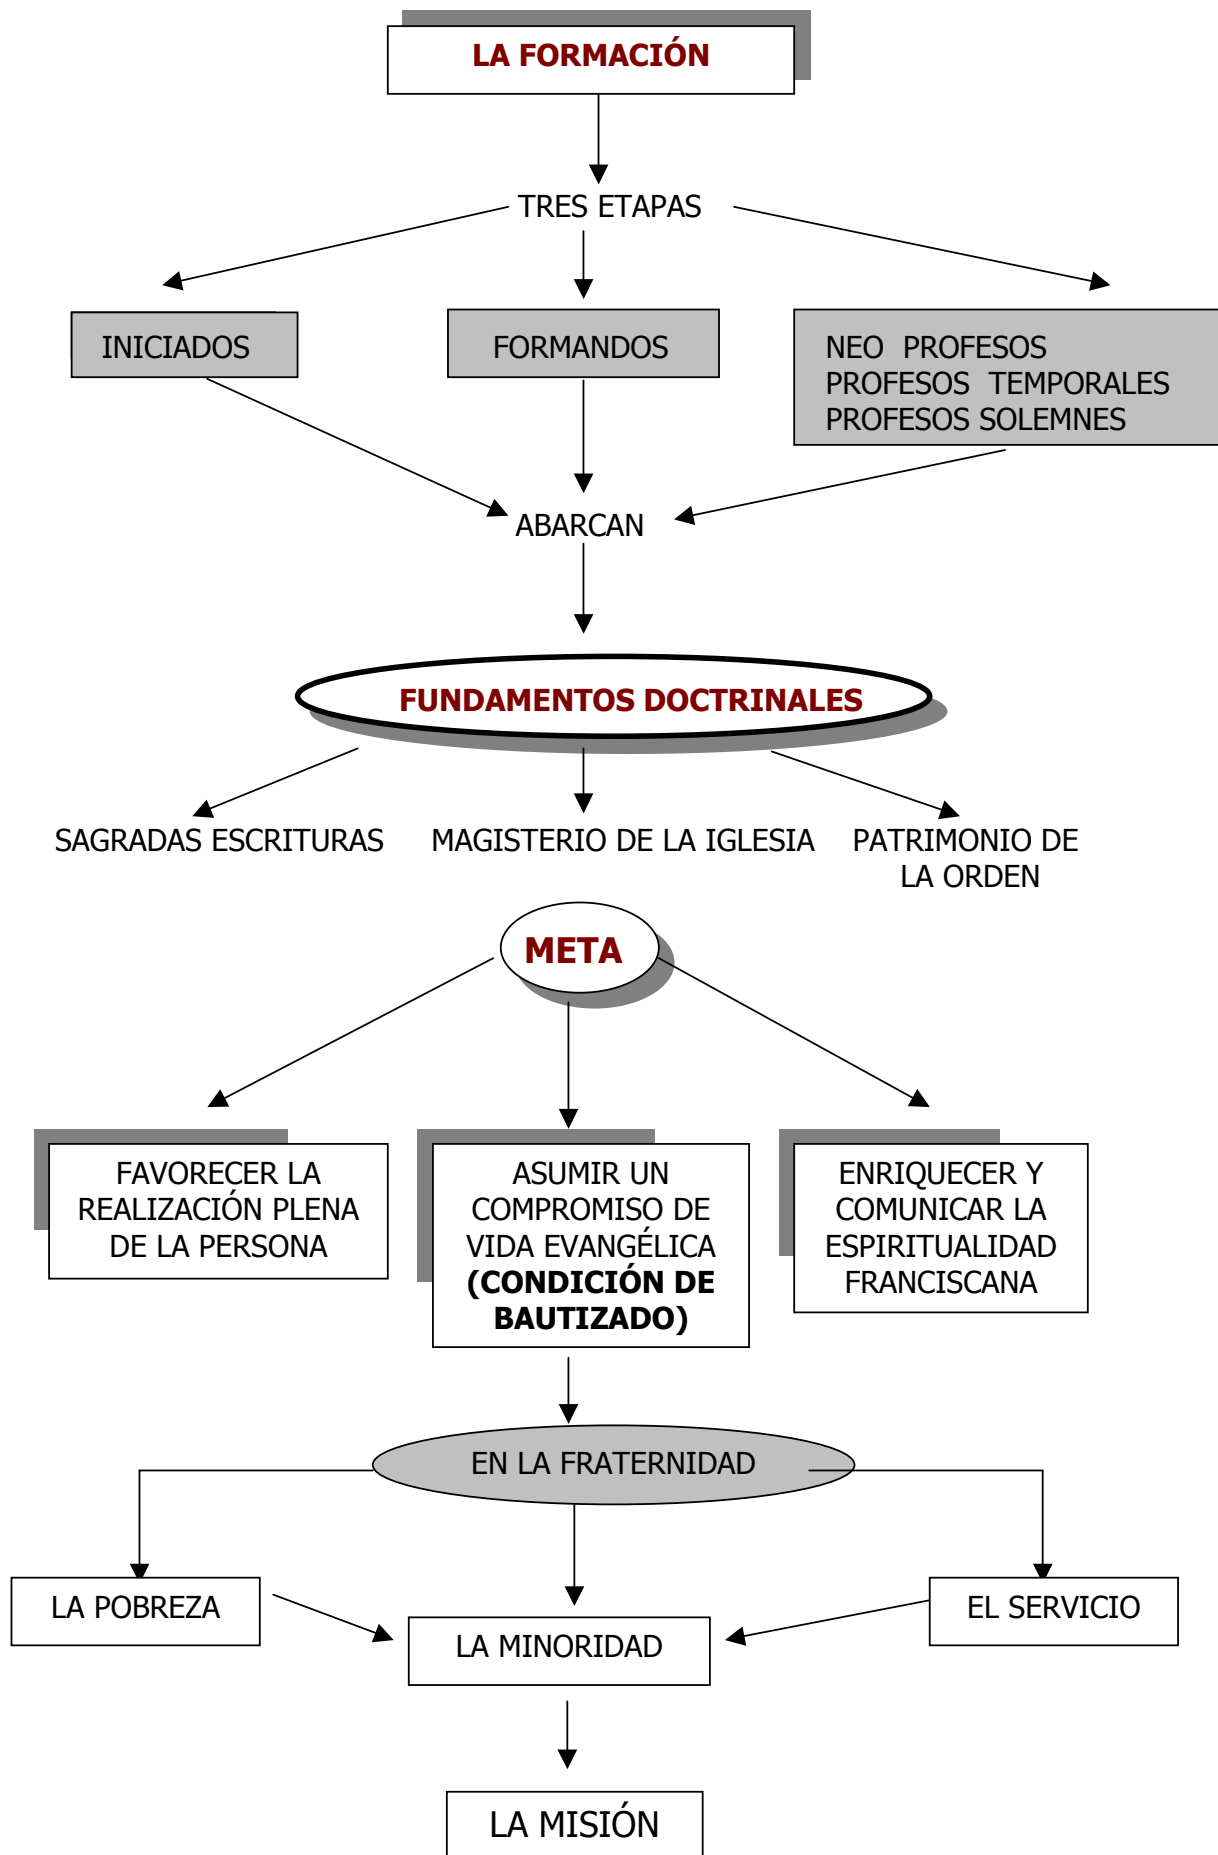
LA FORMACIÓN

TRES ETAPAS

INICIADOS

FORMANDOS

NEO PROFESOS
PROFESOS TEMPORALES
PROFESOS SOLEMNES

ABARCAN

FUNDAMENTOS DOCTRINALES

SAGRADAS ESCRITURAS

MAGISTERIO DE LA IGLESIA

PATRIMONIO DE LA ORDEN

META

FAVORECER LA REALIZACIÓN PLENA DE LA PERSONA

ASUMIR UN COMPROMISO DE VIDA EVANGÉLICA **(CONDICIÓN DE BAUTIZADO)**

ENRIQUECER Y COMUNICAR LA ESPIRITUALIDAD FRANCISCANA

EN LA FRATERNIDAD

LA POBREZA

LA MINORIDAD

EL SERVICIO

LA MISIÓN